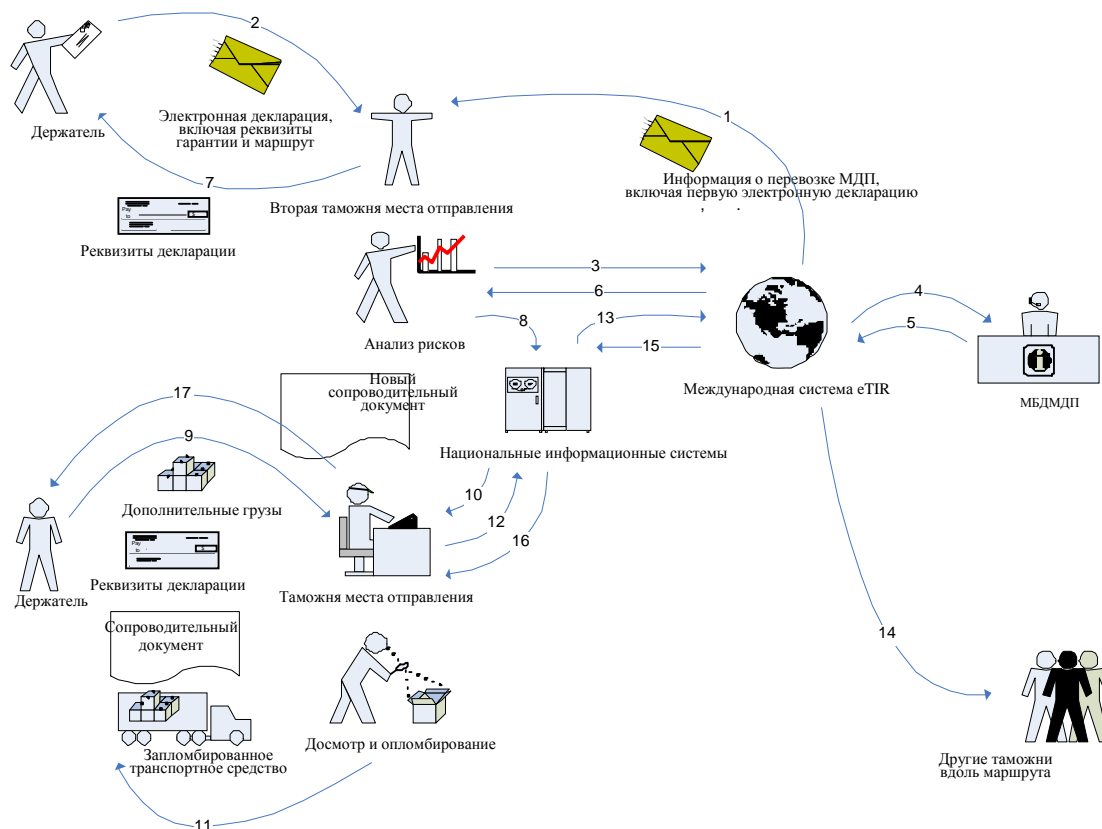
2

Держатель

Электронная декларация, включая реквизиты гарантии и маршрут

1

Информация о перевозке МДП, включая первую электронную декларацию

7

Вторая таможня места отправления

Pay
to

Реквизиты декларации

3

6

4

5

8

13

15

Анализ рисков

Новый сопроводительный документ

Международная система eTIR

МБДМДП

17

9

Национальные информационные системы

Дополнительные грузы

10

12

16

Pay
to

Реквизиты декларации

Держатель

Таможня места отправления

Сопроводительный документ

14

Запломбированное транспортное средство

Досмотр и опломбирование

Другие таможни вдоль маршрута

11